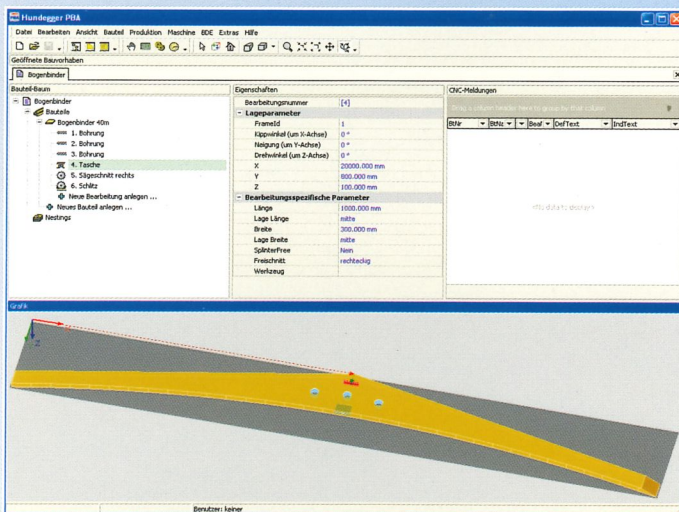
Hundegger PBA

Datei Bearbeiten Ansicht Bauteil Produktion Maschine BDE Extras Hilfe

Geöffnete Bauvorhaben

Bogenbinder

Bauteil-Baum

Bogenbinder
Bauteile
Bogenbinder 40m
1. Bohrung
2. Bohrung
3. Bohrung
4. Tasche
5. Sägeschnitt rechts
6. Schlitz
Neue Bearbeitung anlegen ...
Neues Bauteil anlegen ...
Nestings

Eigenschaften

| | |
|---|---|
| Bearbeitungsnummer | [4] |
| Lageparameter | |
| FrameId | 1 |
| Kippwinkel (um X-Achse) | 0 ° |
| Neigung (um Y-Achse) | 0 ° |
| Drehwinkel (um Z-Achse) | 0 ° |
| X | 20000.000 mm |
| Y | 800.000 mm |
| Z | 100.000 mm |
| Bearbeitungsspezifische Parameter | |
| Länge | 1000.000 mm |
| Lage Länge | mitte |
| Breite | 300.000 mm |
| Lage Breite | mitte |
| SplinterFree | Nein |
| Freischnitt | rechteckig |
| Werkzeug | |

CNC-Meldungen

Drag a column header here to group by that column

| BtNr | BtNr | Bea | DefText | IndText |
|---|---|---|---|---|

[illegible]

Grafik

Z

Benutzer: keiner